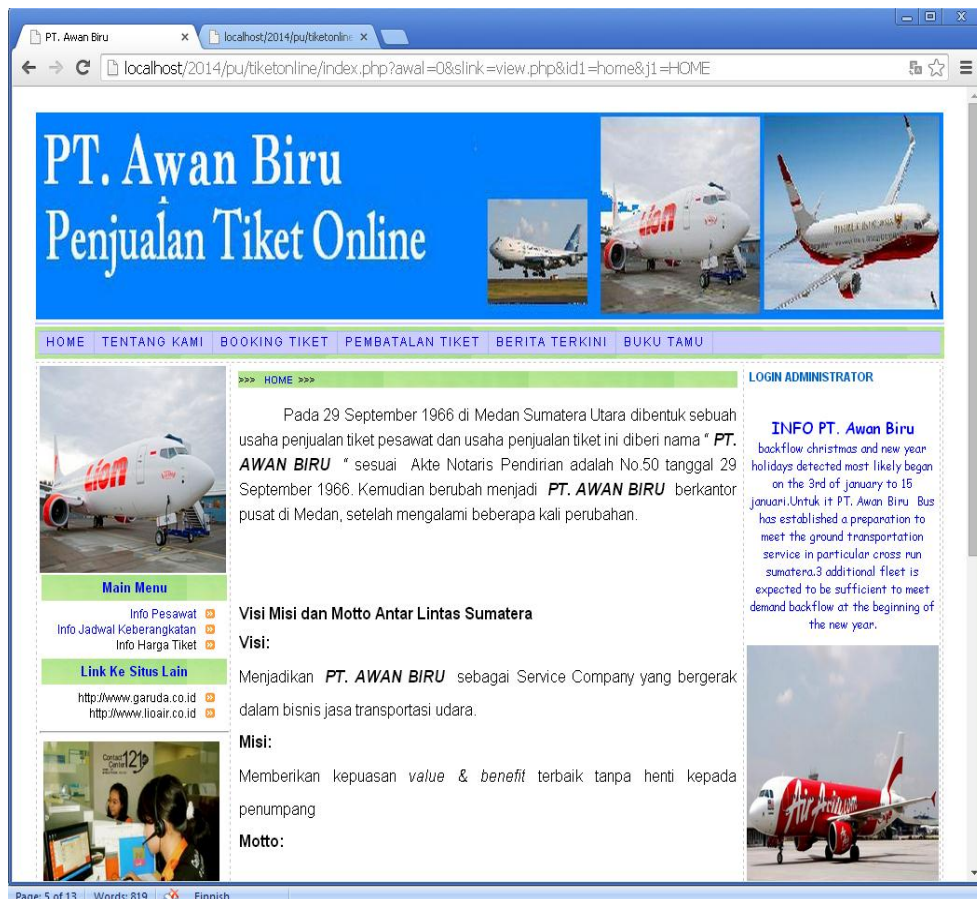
PT. Awan Biru ×
localhost/2014/pu/tiketonline ×

localhost/2014/pu/tiketonline/index.php?awal=0&slink=view.php&id1=home&j1=HOME

PT. Awan Biru
Penjualan Tiket Online

HOME TENTANG KAMI BOOKING TIKET PEMBATALAN TIKET BERITA TERKINI BUKU TAMU

Main Menu
Info Pesawat
Info Jadwal Keberangkatan
Info Harga Tiket

Link Ke Situs Lain
http://www.garuda.co.id
http://www.lioair.co.id

>>> HOME >>>

Pada 29 September 1966 di Medan Sumatera Utara dibentuk sebuah usaha penjualan tiket pesawat dan usaha penjualan tiket ini diberi nama " **PT. AWAN BIRU** " sesuai Akte Notaris Pendirian adalah No.50 tanggal 29 September 1966. Kemudian berubah menjadi **PT. AWAN BIRU** berkantor pusat di Medan, setelah mengalami beberapa kali perubahan.

Visi Misi dan Motto Antar Lintas Sumatera
Visi:
Menjadikan **PT. AWAN BIRU** sebagai Service Company yang bergerak dalam bisnis jasa transportasi udara.
Misi:
Memberikan kepuasan *value* & *benefit* terbaik tanpa henti kepada penumpang
Motto:

LOGIN ADMINISTRATOR

INFO PT. Awan Biru
backflow christmas and new year holidays detected most likely began on the 3rd of january to 15 januari.Untuk it PT. Awan Biru Bus has established a preparation to meet the ground transportation service in particular cross run sumatera.3 additional fleet is expected to be sufficient to meet demand backflow at the beginning of the new year.

Page: 5 of 13 Words: 819 Finnish